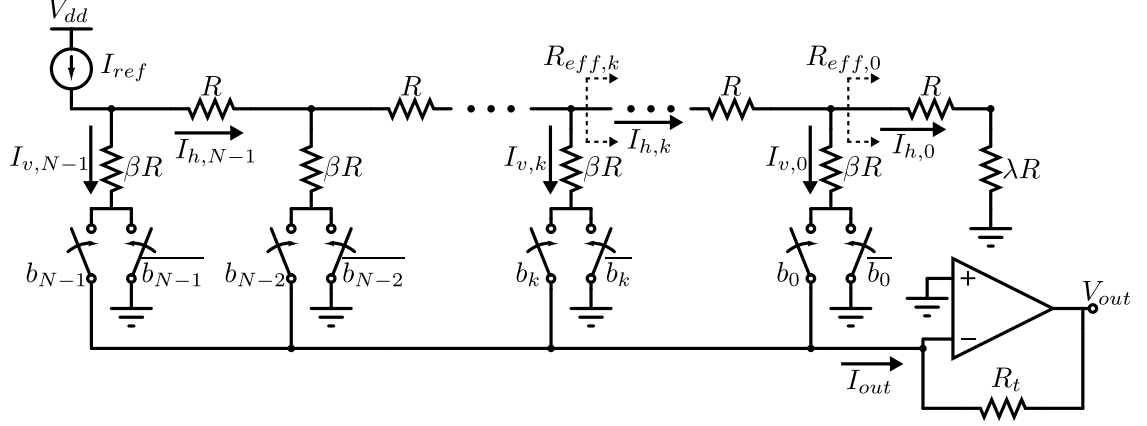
$V_{dd}$
$I_{ref}$
$R$
$R$
$R_{eff,k}$
$R_{eff,0}$
$R$
$R$
$I_{v,N-1}$
$I_{h,N-1}$
$\beta R$
$\beta R$
$I_{v,k}$
$\beta R$
$I_{h,k}$
$I_{v,0}$
$\beta R$
$I_{h,0}$
$\lambda R$
$b_{N-1}$
$\overline{b_{N-1}}$
$b_{N-2}$
$\overline{b_{N-2}}$
$b_k$
$\overline{b_k}$
$b_0$
$\overline{b_0}$
+
−
$V_{out}$
$I_{out}$
$R_t$